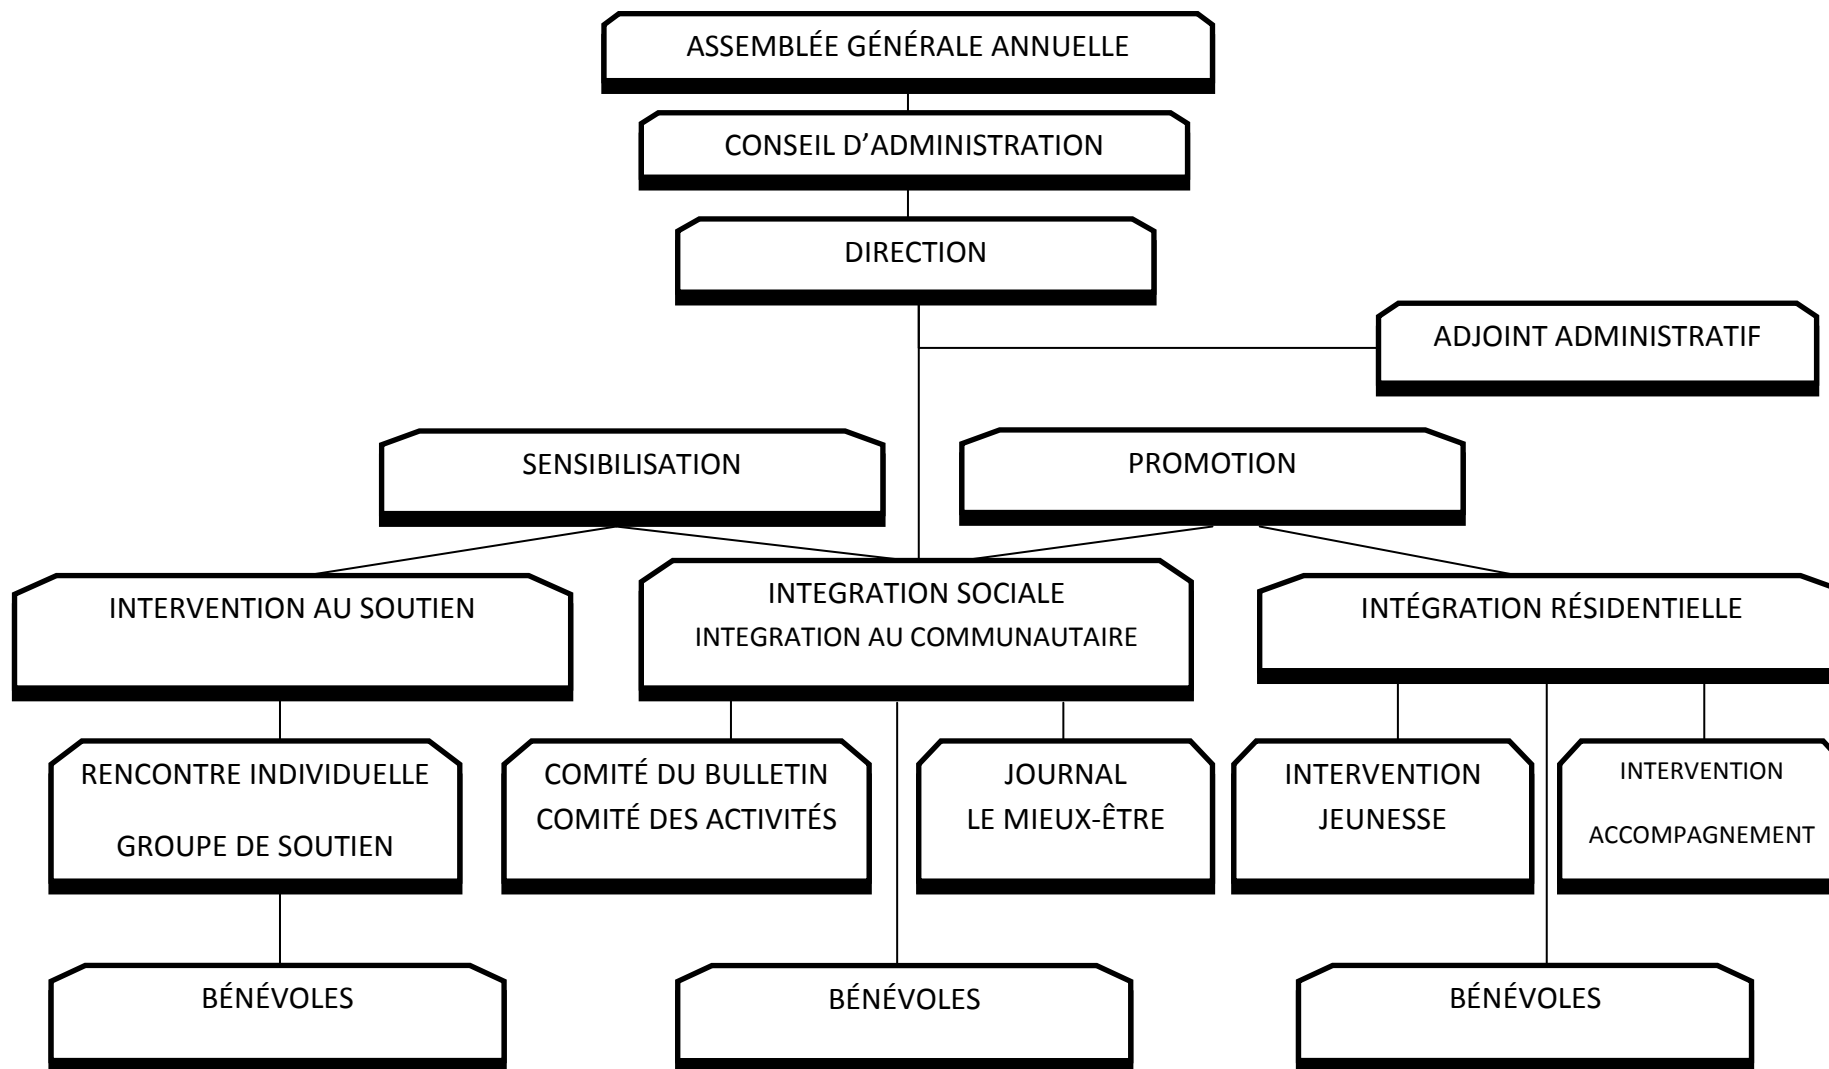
ASSEMBLÉE GÉNÉRALE ANNUELLE

CONSEIL D’ADMINISTRATION

DIRECTION

ADJOINT ADMINISTRATIF

SENSIBILISATION

PROMOTION

INTERVENTION AU SOUTIEN

INTEGRATION SOCIALE
INTEGRATION AU COMMUNAUTAIRE

INTÉGRATION RÉSIDENTIELLE

RENCONTRE INDIVIDUELLE
GROUPE DE SOUTIEN

COMITÉ DU BULLETIN
COMITÉ DES ACTIVITÉS

JOURNAL
LE MIEUX-ÊTRE

INTERVENTION
JEUNESSE

INTERVENTION
ACCOMPAGNEMENT

BÉNÉVOLES

BÉNÉVOLES

BÉNÉVOLES